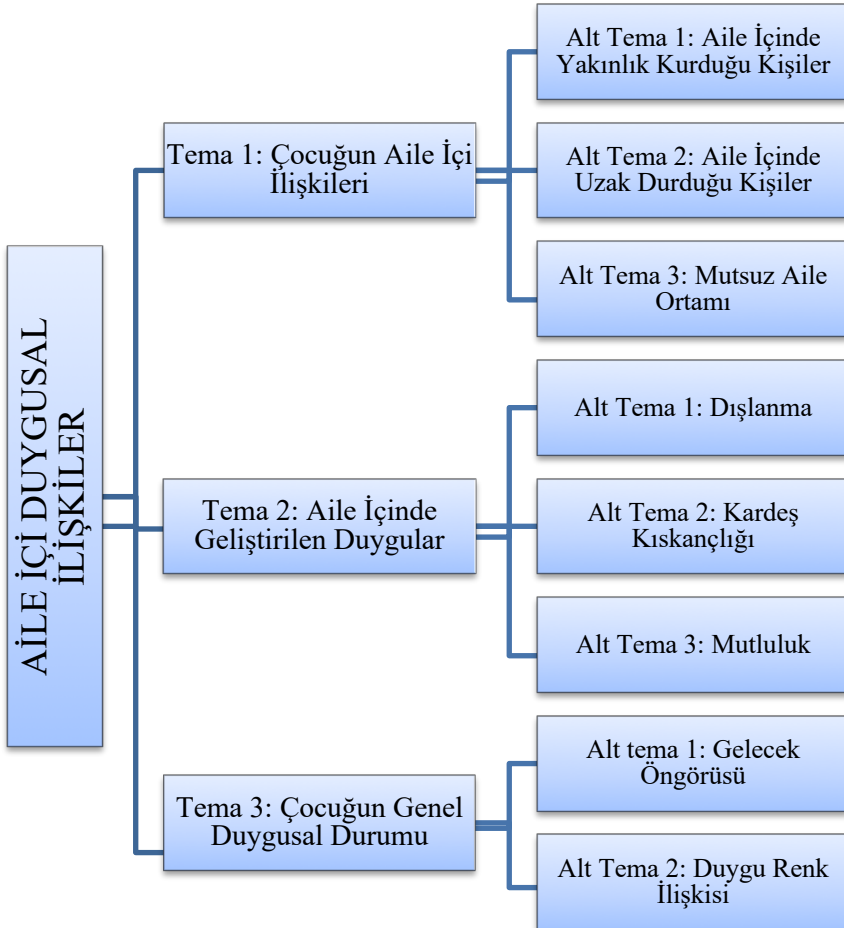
AİLE İÇİ DUYGUSAL İLİŞKİLER

Tema 1: Çocuğun Aile İçi İlişkileri

Alt Tema 1: Aile İçinde Yakınlık Kurduğu Kişiler

Alt Tema 2: Aile İçinde Uzak Durduğu Kişiler

Alt Tema 3: Mutsuz Aile Ortamı

Tema 2: Aile İçinde Geliştirilen Duygular

Alt Tema 1: Dışlanma

Alt Tema 2: Kardeş Kıskançlığı

Alt Tema 3: Mutluluk

Tema 3: Çocuğun Genel Duygusal Durumu

Alt tema 1: Gelecek Öngörüsü

Alt Tema 2: Duygu Renk İlişkisi